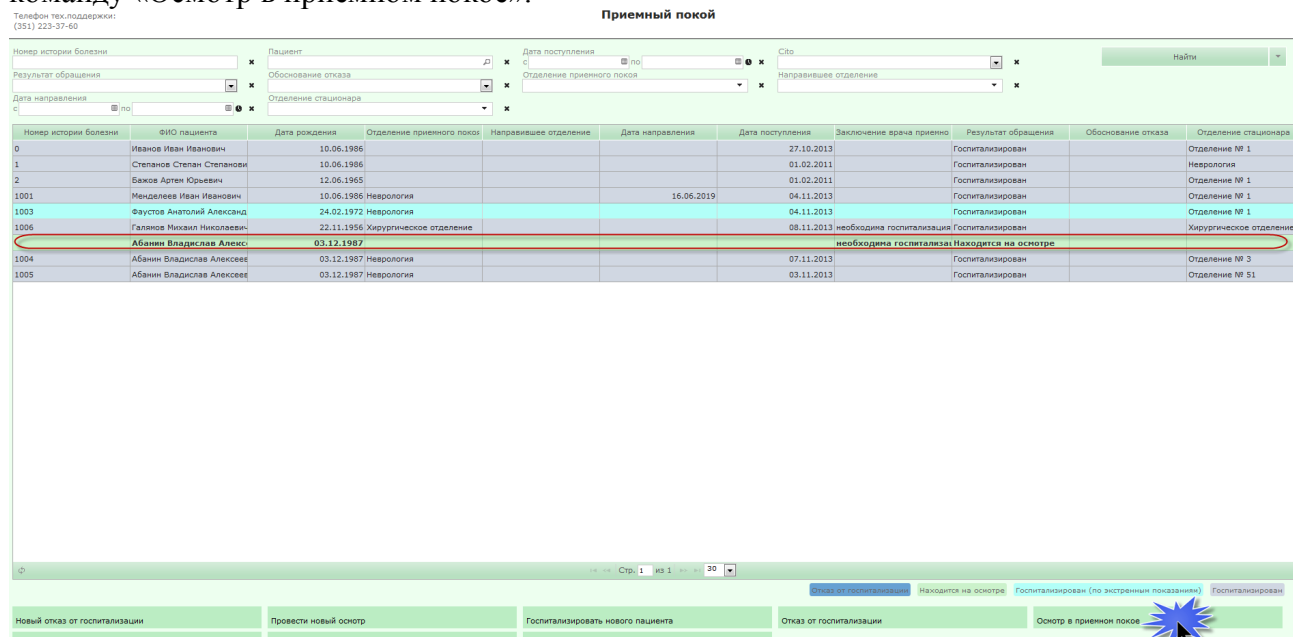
команду «Осмотр в приемном покое».

Телефон тех.поддержки:
(351) 223-37-60

Приемный покой

Номер истории болезни
Пациент
Дата поступления
с по
Cito
Найти
Результат обращения
Обоснование отказа
Отделение приемного покоя
Направившее отделение
Дата направления
с по
Отделение стационара

| Номер истории болезни | ФИО пациента | Дата рождения | Отделение приемного покоя | Направившее отделение | Дата направления | Дата поступления | Заключение врача приемно | Результат обращения | Обоснование отказа | Отделение стационара |
|---|---|---|---|---|---|---|---|---|---|---|
| 0 | Иванов Иван Иванович | 10.06.1986 | | | | 27.10.2013 | | Госпитализирован | | Отделение № 1 |
| 1 | Степанов Степан Степанови | 10.06.1986 | | | | 01.02.2011 | | Госпитализирован | | Неврология |
| 2 | Бажов Артем Юрьевич | 12.06.1965 | | | | 01.02.2011 | | Госпитализирован | | Отделение № 1 |
| 1001 | Менделеев Иван Иванович | 10.06.1986 | Неврология | | 16.06.2019 | 04.11.2013 | | Госпитализирован | | Отделение № 1 |
| 1003 | Фаустов Анатолий Александ | 24.02.1972 | Неврология | | | 04.11.2013 | | Госпитализирован | | Отделение № 1 |
| 1006 | Галямов Михаил Николаевич | 22.11.1956 | Хирургическое отделение | | | 08.11.2013 | необходима госпитализация | Госпитализирован | | Хирургическое отделение |
| | Абанин Владислав Алексе | 03.12.1987 | | | | | необходима госпитализац | Находится на осмотре | | |
| 1004 | Абанин Владислав Алексеев | 03.12.1987 | Неврология | | | 07.11.2013 | | Госпитализирован | | Отделение № 3 |
| 1005 | Абанин Владислав Алексеев | 03.12.1987 | Неврология | | | 03.11.2013 | | Госпитализирован | | Отделение № 51 |

Стр. 1 из 1 30

Отказ от госпитализации Находится на осмотре Госпитализирован (по экстренным показаниям) Госпитализирован

Новый отказ от госпитализации
Провести новый осмотр
Госпитализировать нового пациента
Отказ от госпитализации
Осмотр в приемном покое